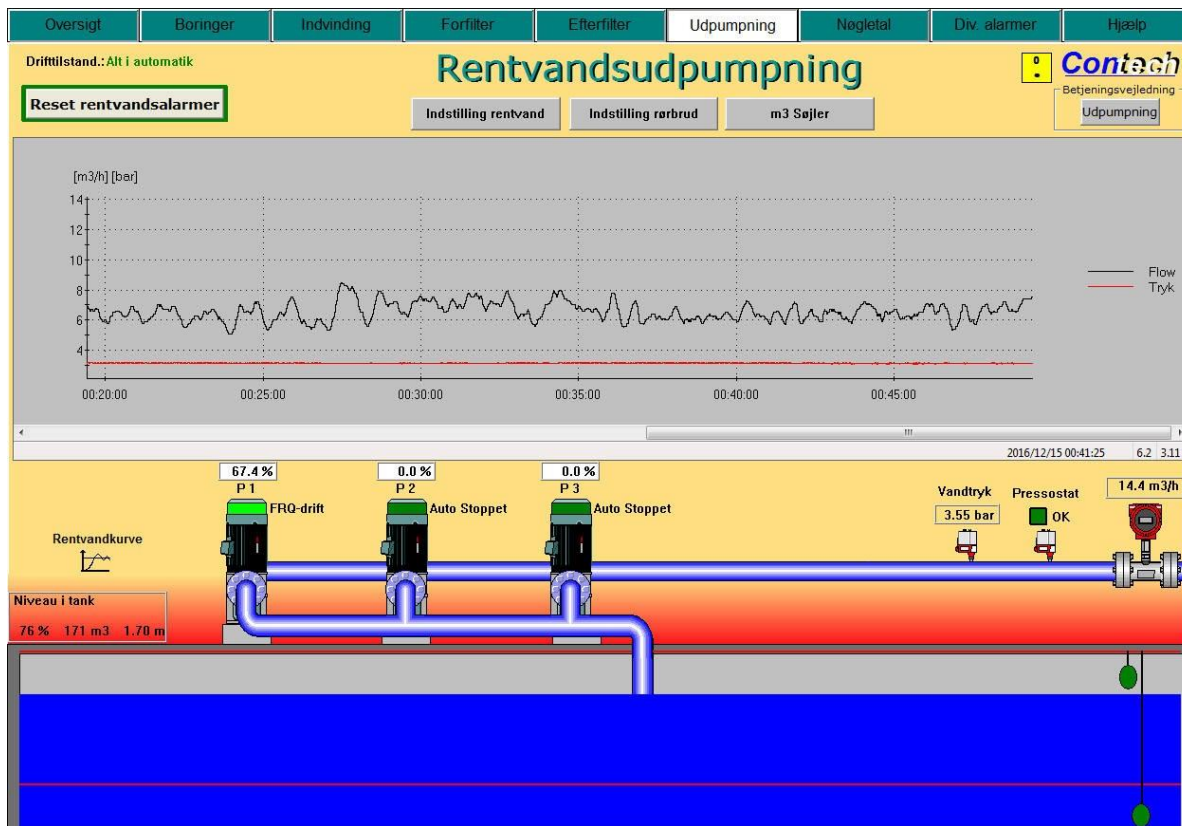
Oversigt | Boringer | Indvinding | Forfilter | Efterfilter | Udpumpning | Nøgletal | Div. alarmer | Hjælp

Drifttilstand.: Alt i automatik

Reset rentvandsalarmer

Rentvandsudpumpning

Indstilling rentvand | Indstilling rørbrud | m3 Søjler

Contech

Betjeningsvejledning

Udpumpning

[m3/h] [bar]

14
12
10
8
6
4

00:20:00 00:25:00 00:30:00 00:35:00 00:40:00 00:45:00

Flow
Tryk

2016/12/15 00:41:25 6.2 3.11

67.4 %
P 1
FRQ-drift

0.0 %
P 2
Auto Stoppet

0.0 %
P 3
Auto Stoppet

Vandtryk
3.55 bar

Pressostat
OK

14.4 m3/h

Rentvandkurve

Niveau i tank
76 % 171 m3 1.70 m